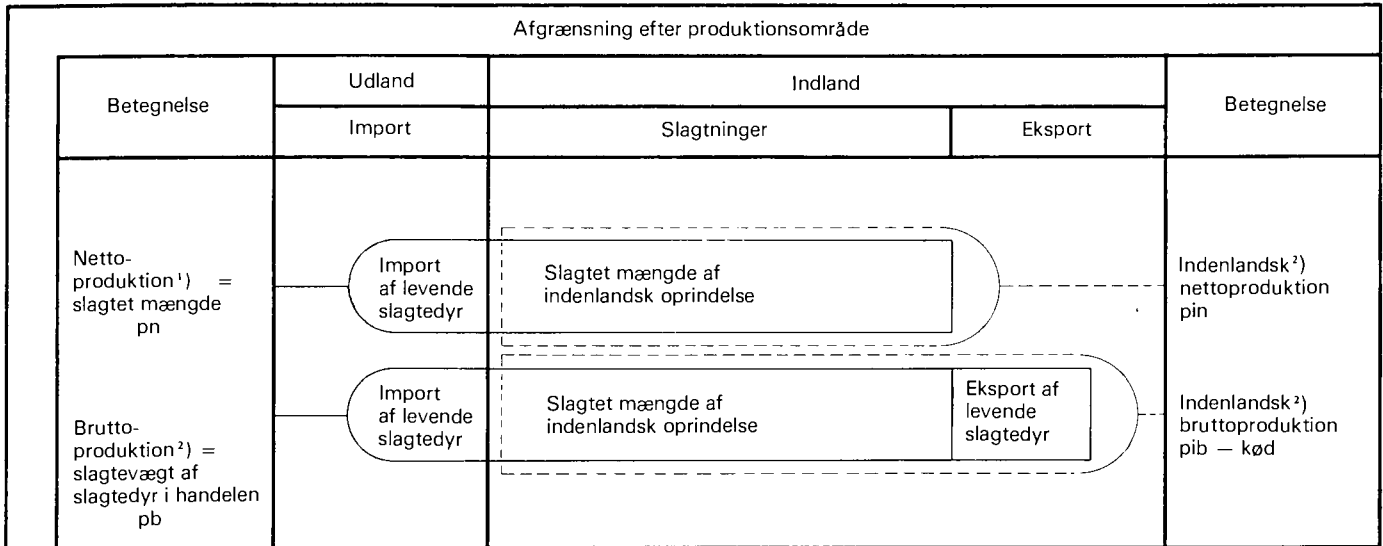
Afgrænsning efter produktionsområde

| Betegnelse | Udland | Indland | | Betegnelse |
|---|---|---|---|---|
| | Import | Slagtninger | Eksport | |
| Nettoproduktion¹) = slagtet mængde pn | Import af levende slagtedyr | Slagtet mængde af indenlandsk oprindelse | | Indenlandsk²) nettoproduktion pin |
| Bruttoproduktion²) = slagtevægt af slagtedyr i handelen pb | Import af levende slagtedyr | Slagtet mængde af indenlandsk oprindelse | Eksport af levende slagtedyr | Indenlandsk²) bruttoproduktion pib — kød |